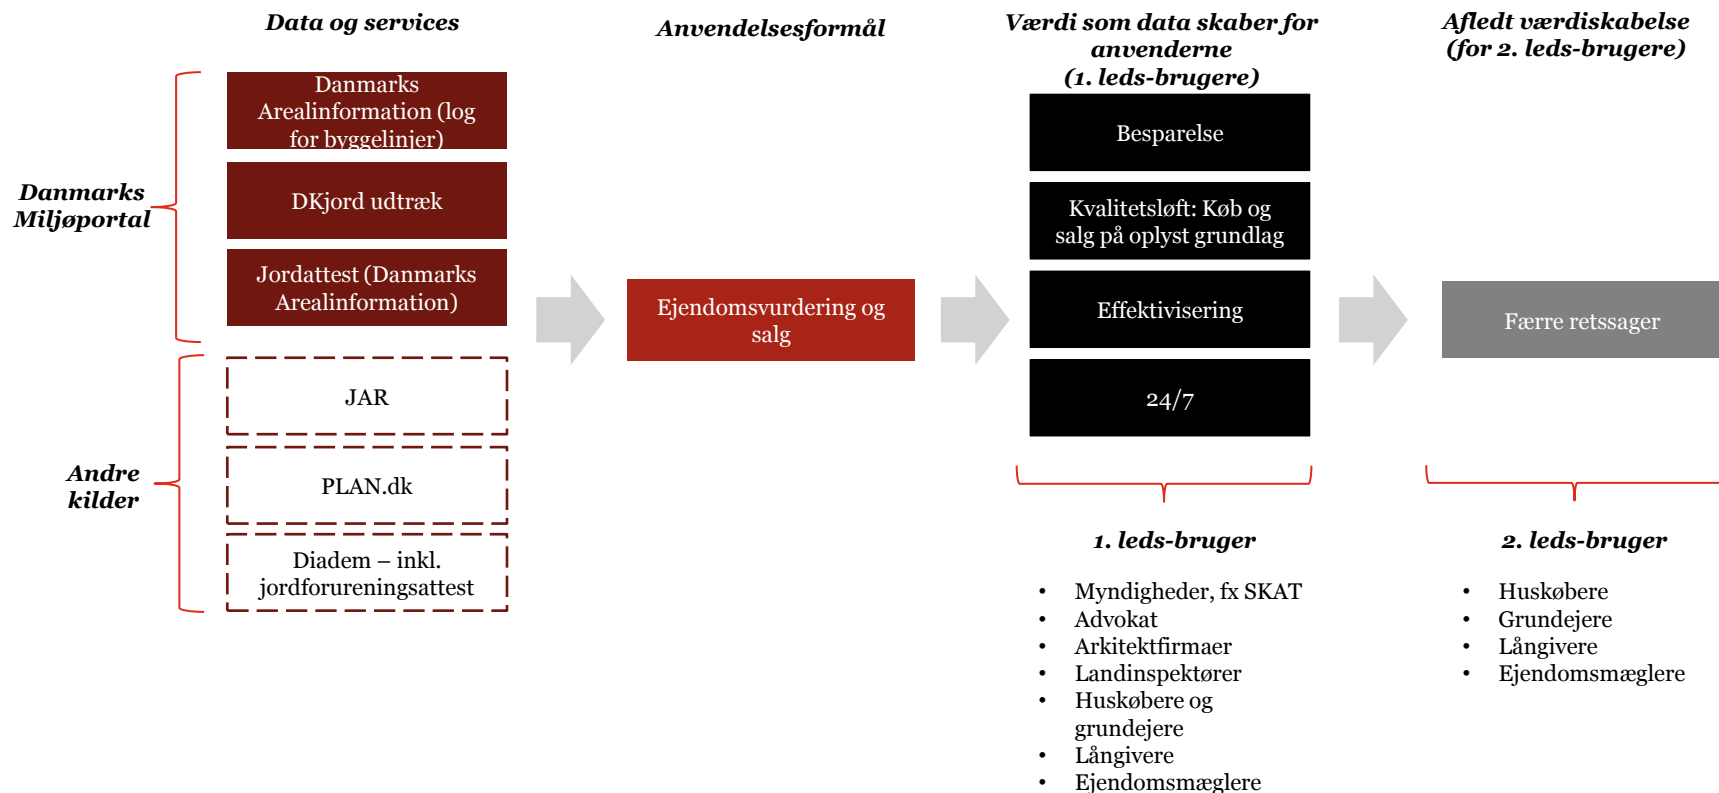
Data og services

Anvendelsesformål

Værdi som data skaber for anvenderne (1. leds-brugere)

Afledt værdiskabelse (for 2. leds-brugere)

Danmarks Miljøportal

Danmarks Arealinformation (log for byggelinjer)

DKjord udtræk

Jordattest (Danmarks Arealinformation)

Andre kilder

JAR

PLAN.dk

Diadem – inkl. jordforureningsattest

Ejendomsvurdering og salg

Besparelse

Kvalitetsløft: Køb og salg på oplyst grundlag

Effektivisering

24/7

Færre retssager

1. leds-bruger

- Myndigheder, fx SKAT
- Advokat
- Arkitektfirmaer
- Landinspektører
- Huskøbere og grundejere
- Långivere
- Ejendomsmæglere

2. leds-bruger

- Huskøbere
- Grundejere
- Långivere
- Ejendomsmæglere